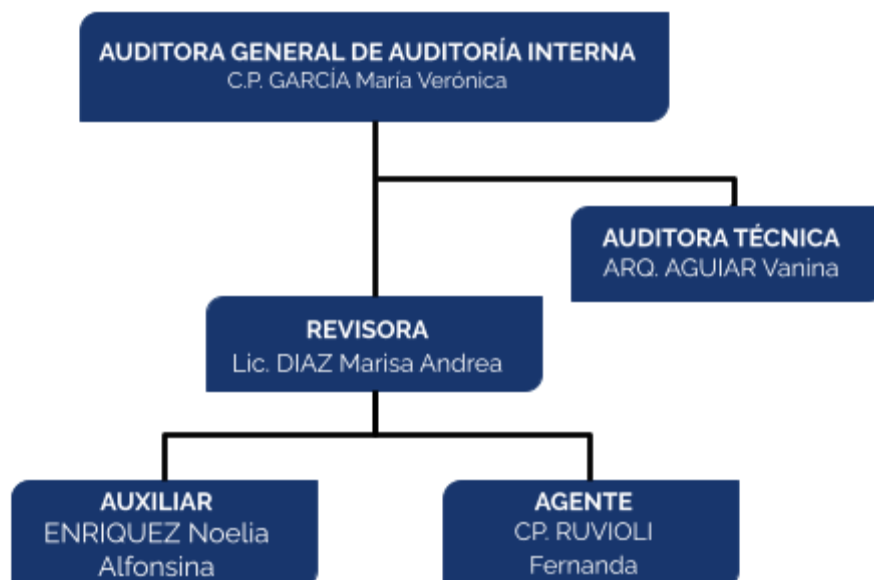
AUDITORA GENERAL DE AUDITORÍA INTERNA
C.P. GARCÍA María Verónica

AUDITORA TÉCNICA
ARQ. AGUIAR Vanina

REVISORA
Lic. DIAZ Marisa Andrea

AUXILIAR
ENRIQUEZ Noelia Alfonsina

AGENTE
CP. RUVIOLI Fernanda